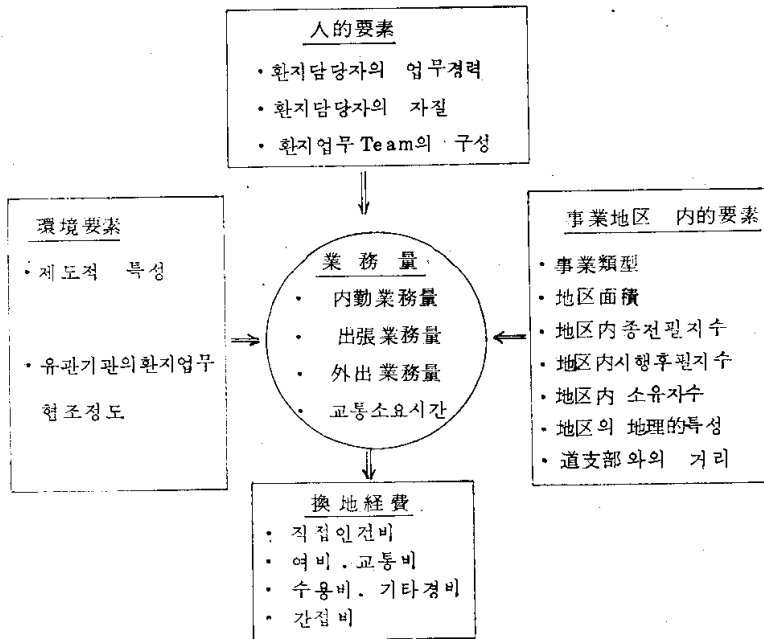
人的要素

• 환지담당자의 업무경력
• 환지담당자의 자질
• 환지업무 Team의 구성

環境要素

• 제도적 특성

• 유관기관의환지업무 협조정도

業務量

• 內勤業務量
• 出張業務量
• 外出業務量
• 교통소요시간

事業地区 内的要素

• 事業類型
• 地区面積
• 地区内종전필지수
• 地区内시행후필지수
• 地区内 소유자수
• 地区의 地理的특성
• 道支部와의 거리

換地經費

• 직접인건비
• 여비, 교통비
• 수용비, 기타경비
• 간접비